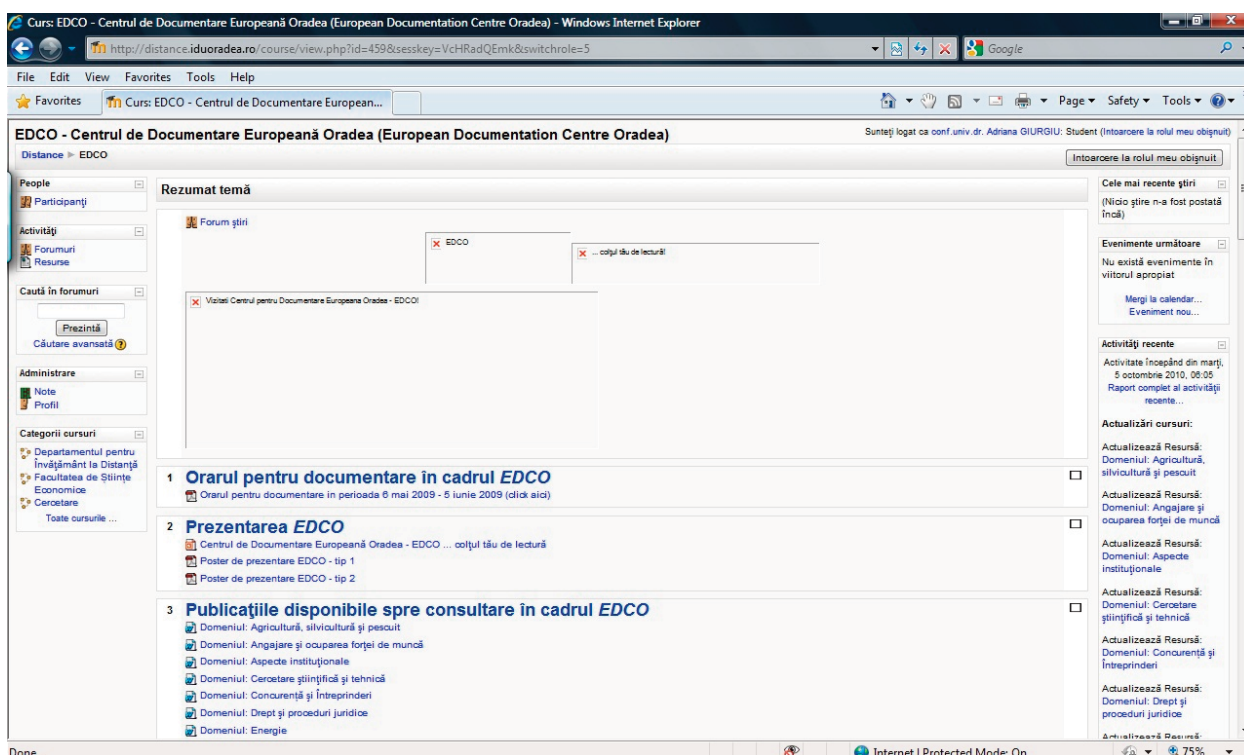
Curs: EDCO - Centrul de Documentare Europeană Oradea (European Documentation Centre Oradea) - Windows Internet Explorer

http://distance.iduoradea.ro/course/view.php?id=459&sesskey=VcHRadQEmk&switchrole=5

Google

File Edit View Favorites Tools Help

Favorites | Curs: EDCO - Centrul de Documentare European...

Page ▾ Safety ▾ Tools ▾

EDCO - Centrul de Documentare Europeană Oradea (European Documentation Centre Oradea)

Sunteţi logat ca conf.univ.dr. Adriana GIURGIU: Student (Intoarcere la rolul meu obişnuit)

Distance ▸ EDCO

Intoarcere la rolul meu obişnuit

People
Participanţi

Activităţi
Forumuri
Resurse

Caută în forumuri
Prezintă
Căutare avansată

Administrare
Note
Profil

Categorii cursuri
Departamentul pentru Învăţământ la Distanţă
Facultatea de Ştiinţe Economice
Cercetare
Toate cursurile ...

Rezumat temă

Forum ştiri

EDCO

... colţul tău de lectură!

Vizitati Centrul pentru Documentare Europeana Oradea - EDCO!

1 Orarul pentru documentare în cadrul EDCO
Orarul pentru documentare in perioada 6 mai 2009 - 5 iunie 2009 (click aici)

2 Prezentarea EDCO
Centrul de Documentare Europeană Oradea - EDCO ... colţul tău de lectură
Poster de prezentare EDCO - tip 1
Poster de prezentare EDCO - tip 2

3 Publicaţiile disponibile spre consultare în cadrul EDCO
Domeniul: Agricultură, silvicultură şi pescuit
Domeniul: Angajare şi ocuparea forţei de muncă
Domeniul: Aspecte instituţionale
Domeniul: Cercetare ştiinţifică şi tehnică
Domeniul: Concurenţă şi Întreprinderi
Domeniul: Drept şi proceduri juridice
Domeniul: Energie

Cele mai recente ştiri
(Nicio ştire n-a fost postată încă)

Evenimente următoare
Nu există evenimente în viitorul apropiat
Mergi la calendar...
Eveniment nou...

Activităţi recente
Activitate începând din marţi, 5 octombrie 2010, 06:05
Raport complet al activităţii recente...

Actualizări cursuri:

Actualizează Resursă: Domeniul: Agricultură, silvicultură şi pescuit

Actualizează Resursă: Domeniul: Angajare şi ocuparea forţei de muncă

Actualizează Resursă: Domeniul: Aspecte instituţionale

Actualizează Resursă: Domeniul: Cercetare ştiinţifică şi tehnică

Actualizează Resursă: Domeniul: Concurenţă şi Întreprinderi

Actualizează Resursă: Domeniul: Drept şi proceduri juridice

Actualizează Resursă:

Done | Internet | Protected Mode: On | 75%